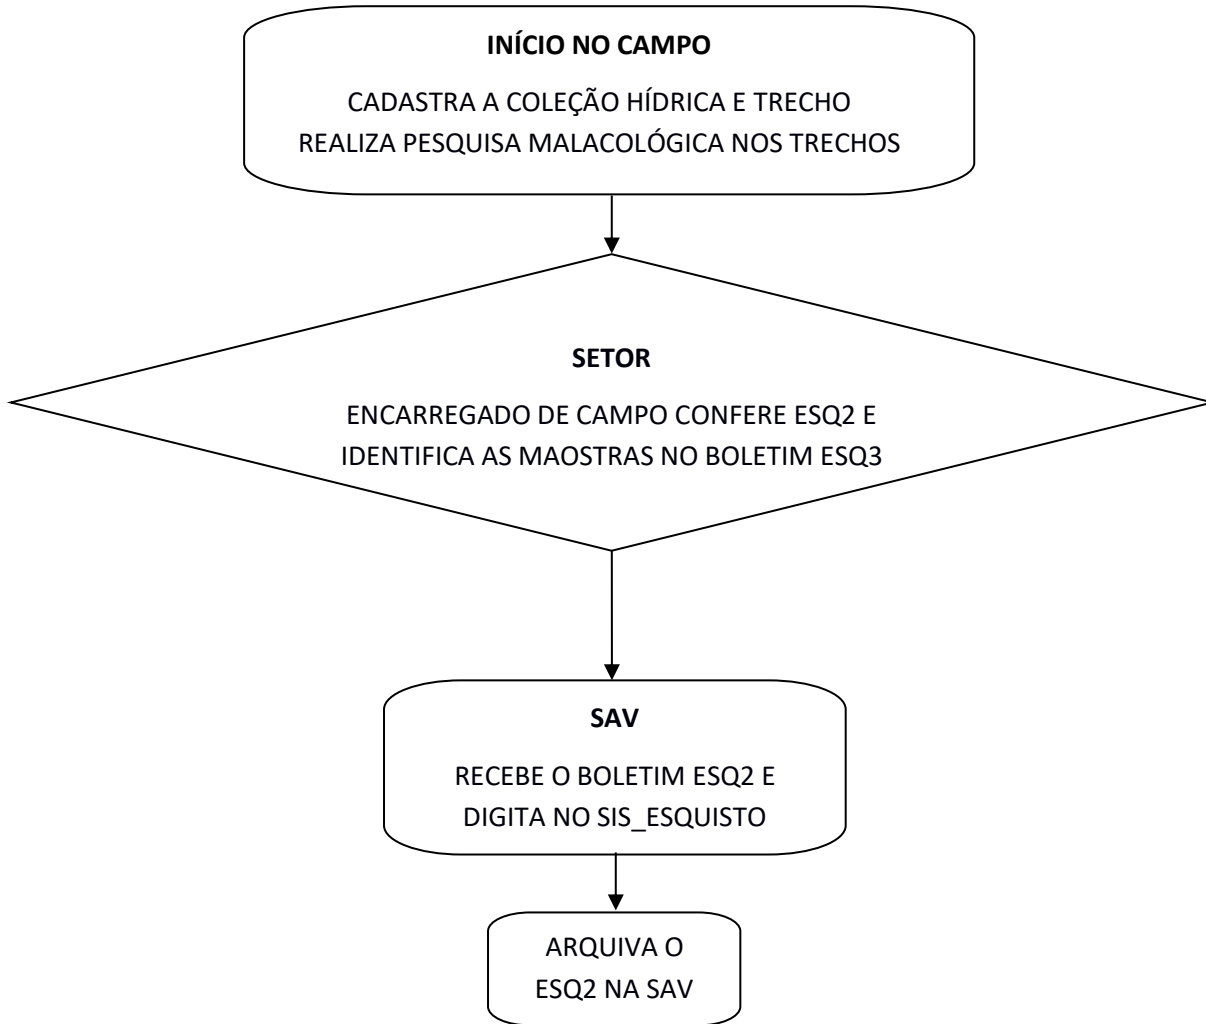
**INÍCIO NO CAMPO**

CADASTRA A COLEÇÃO HÍDRICA E TRECHO
REALIZA PESQUISA MALACOLÓGICA NOS TRECHOS

**SETOR**

ENCARREGADO DE CAMPO CONFERE ESQ2 E
IDENTIFICA AS MAOSTRAS NO BOLETIM ESQ3

**SAV**

RECEBE O BOLETIM ESQ2 E
DIGITA NO SIS_ESQUISTO

ARQUIVA O
ESQ2 NA SAV